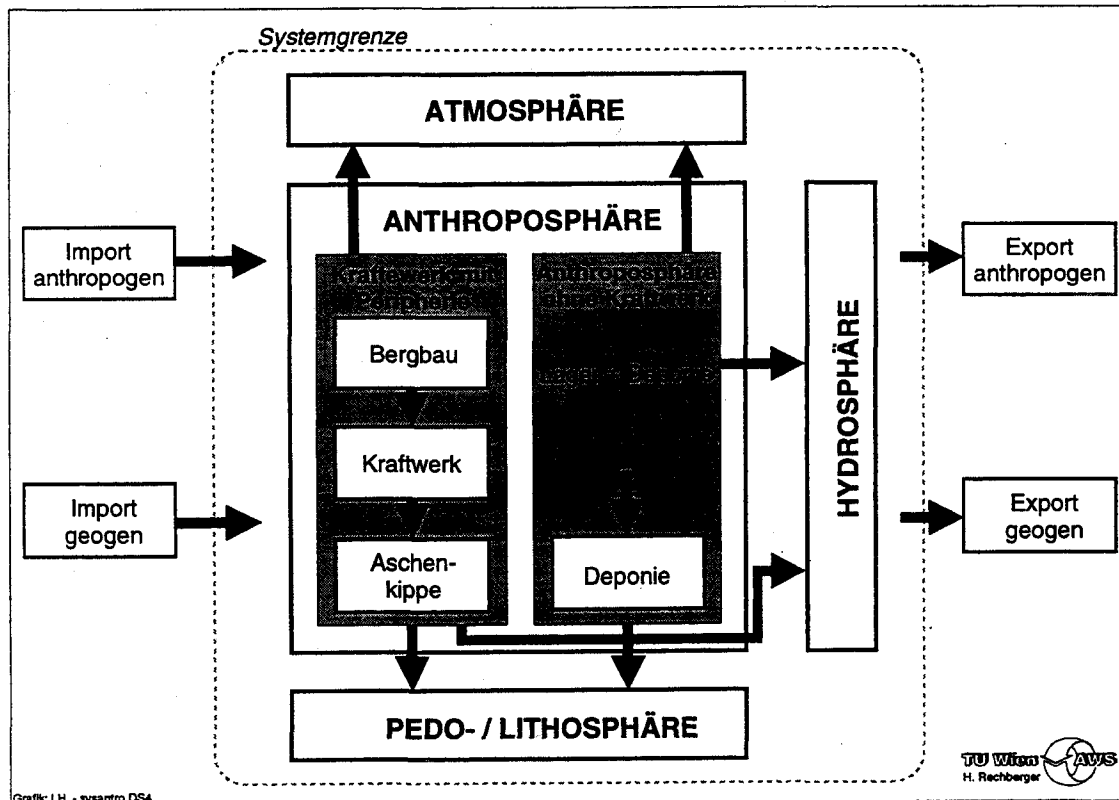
Systemgrenze

ATMOSPHÄRE

ANTHROPOSPHÄRE

Import anthropogen

Import geogen

Kraftwerk und Peripherie

Bergbau

Kraftwerk

Aschen-kippe

Anthroposphäre ohne Kraftwerk

Lager + Bestände

Deponie

HYDROSPHÄRE

Export anthropogen

Export geogen

PEDO- / LITHOSPHÄRE

TU Wien AWS
H. Rechberger

Grafik: LH. - sysantro DS4